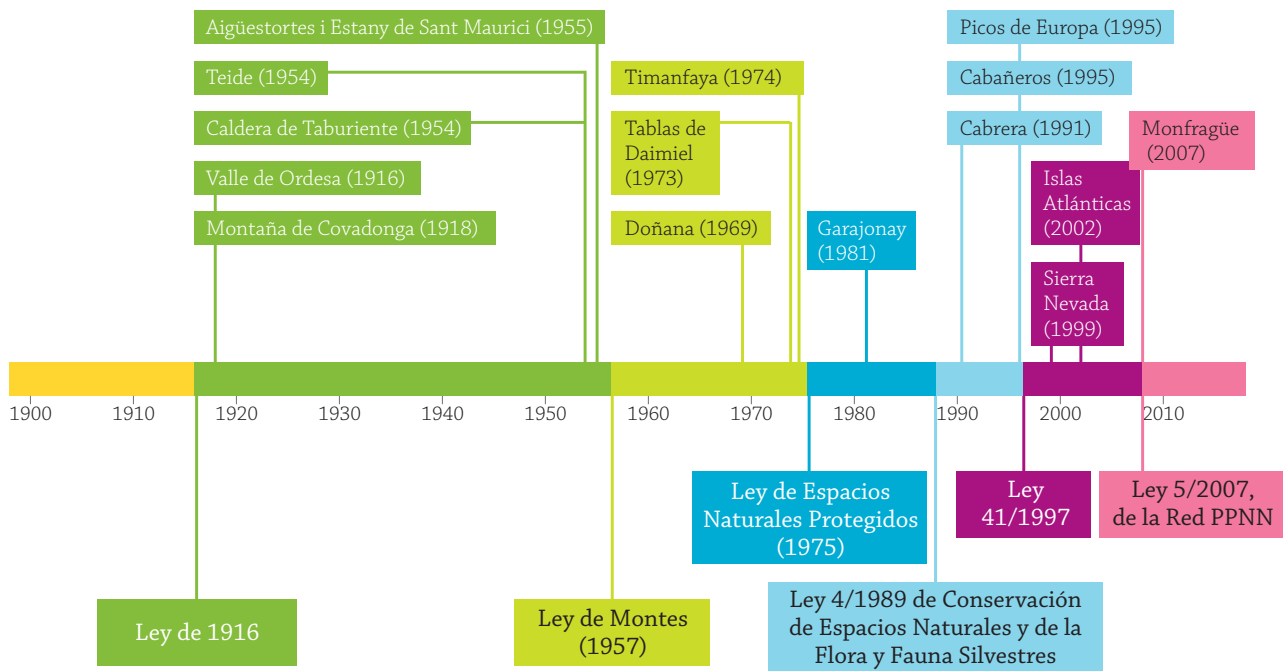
Aigüestortes i Estany de Sant Maurici (1955)

Teide (1954)

Caldera de Taburiente (1954)

Valle de Ordesa (1916)

Montaña de Covadonga (1918)

Timanfaya (1974)

Tablas de Daimiel (1973)

Doñana (1969)

Garajonay (1981)

Picos de Europa (1995)

Cabañeros (1995)

Cabrera (1991)

Monfragüe (2007)

Islas Atlánticas (2002)

Sierra Nevada (1999)

1900 1910 1920 1930 1940 1950 1960 1970 1980 1990 2000 2010

Ley de Espacios Naturales Protegidos (1975)

Ley 41/1997

Ley 5/2007, de la Red PPNN

Ley de 1916

Ley de Montes (1957)

Ley 4/1989 de Conservación de Espacios Naturales y de la Flora y Fauna Silvestres